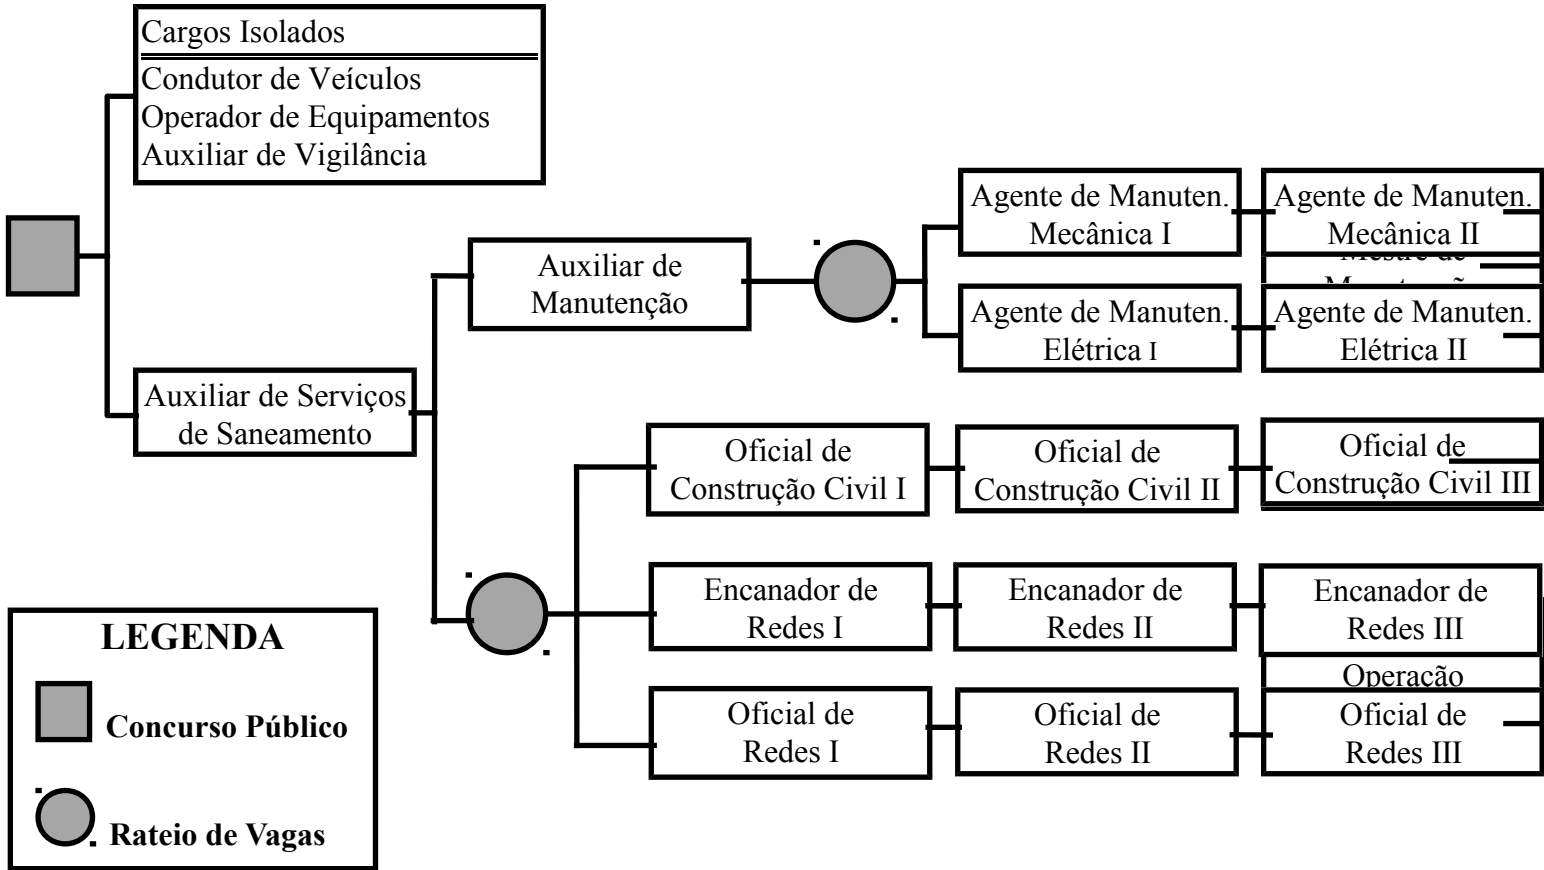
Cargos Isolados
Condutor de Veículos
Operador de Equipamentos
Auxiliar de Vigilância

Auxiliar de Serviços de Saneamento

Auxiliar de Manutenção

Agente de Manuten. Mecânica I

Agente de Manuten. Mecânica II

Mestre de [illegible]

Agente de Manuten. Elétrica I

Agente de Manuten. Elétrica II

Oficial de Construção Civil I

Oficial de Construção Civil II

Oficial de Construção Civil III

Encanador de Redes I

Encanador de Redes II

Encanador de Redes III

Operação

Oficial de Redes I

Oficial de Redes II

Oficial de Redes III

LEGENDA
Concurso Público
Rateio de Vagas